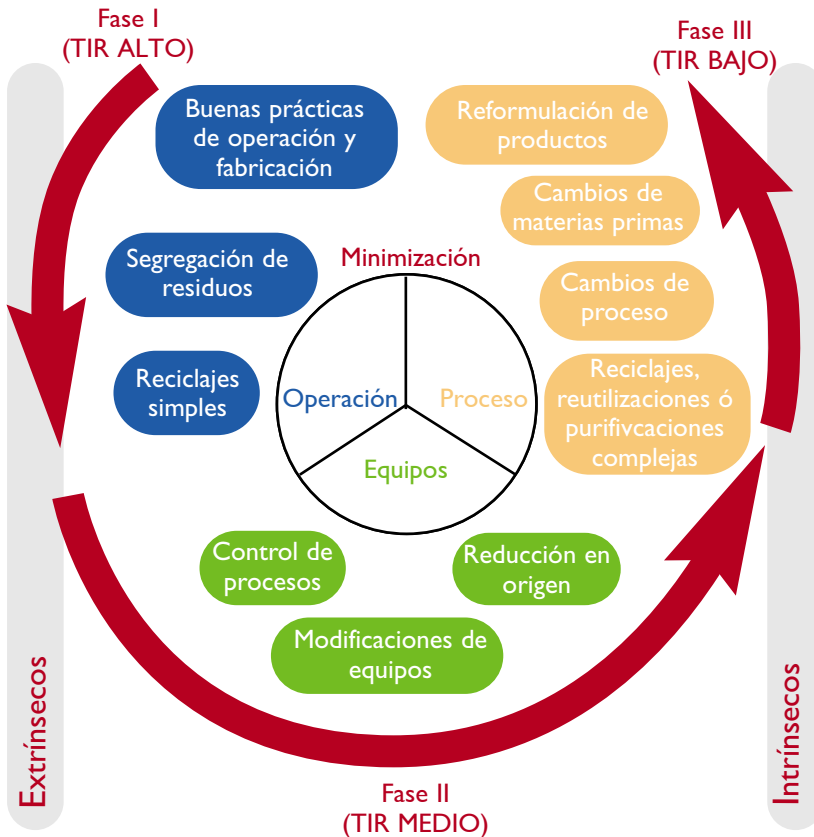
Fase I
(TIR ALTO)

Fase III
(TIR BAJO)

Buenas prácticas de operación y fabricación

Segregación de residuos

Reciclajes simples

Reformulación de productos

Cambios de materias primas

Cambios de proceso

Reciclajes, reutilizaciones ó purifivcaciones complejas

Minimización

Operación

Proceso

Equipos

Control de procesos

Reducción en origen

Modificaciones de equipos

Extrínsecos

Intrínsecos

Fase II
(TIR MEDIO)